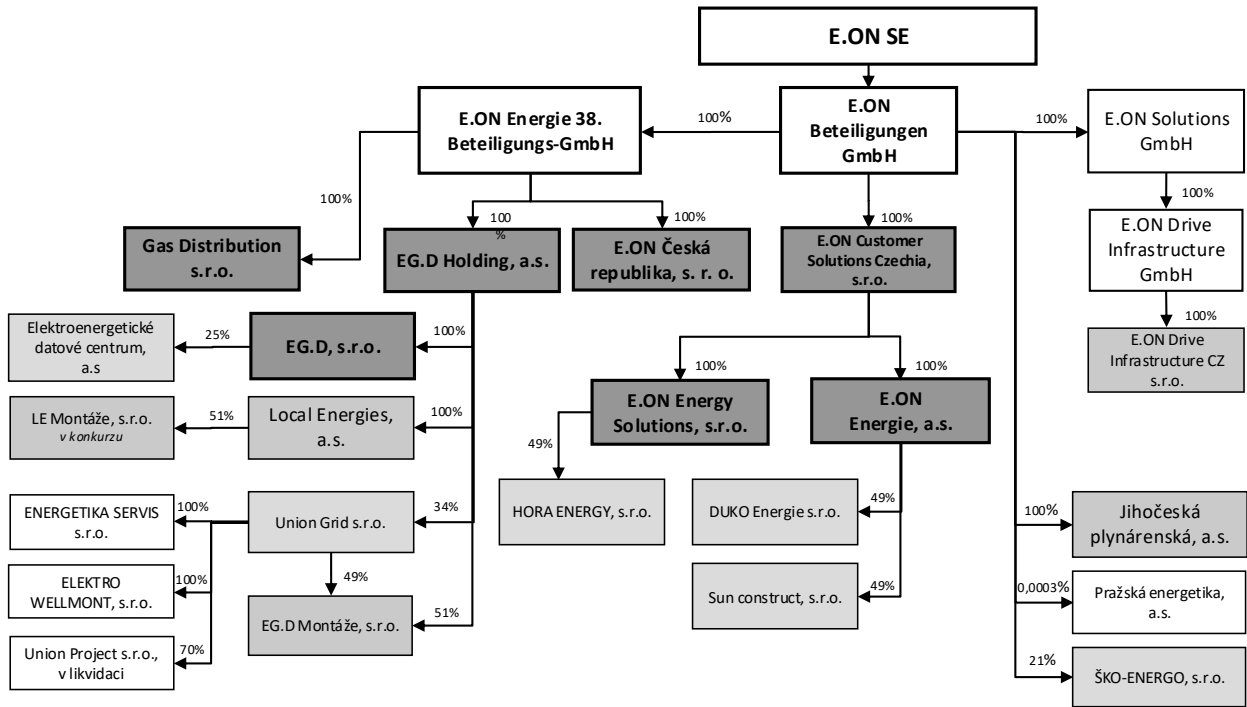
E.ON SE

E.ON Energie 38. Beteiligungs-GmbH

100%

E.ON Beteiligungen GmbH

100%

E.ON Solutions GmbH

100%

E.ON Drive Infrastructure GmbH

100%

E.ON Drive Infrastructure CZ s.r.o.

100%

Gas Distribution s.r.o.

100 %

EG.D Holding, a.s.

100%

E.ON Česká republika, s. r. o.

100%

E.ON Customer Solutions Czechia, s.r.o.

Elektroenergetické datové centrum, a.s

25%

EG.D, s.r.o.

100%

LE Montáže, s.r.o. v konkurzu

51%

Local Energies, a.s.

100%

100%

E.ON Energy Solutions, s.r.o.

100%

E.ON Energie, a.s.

49%

HORA ENERGY, s.r.o.

ENERGETIKA SERVIS s.r.o.

100%

Union Grid s.r.o.

34%

DUKO Energie s.r.o.

49%

100%

Jihočeská plynárenská, a.s.

ELEKTRO WELLMONT, s.r.o.

100%

49%

Sun construct, s.r.o.

49%

0,0003%

Pražská energetika, a.s.

EG.D Montáže, s.r.o.

51%

Union Project s.r.o., v likvidaci

70%

21%

ŠKO-ENERGO, s.r.o.